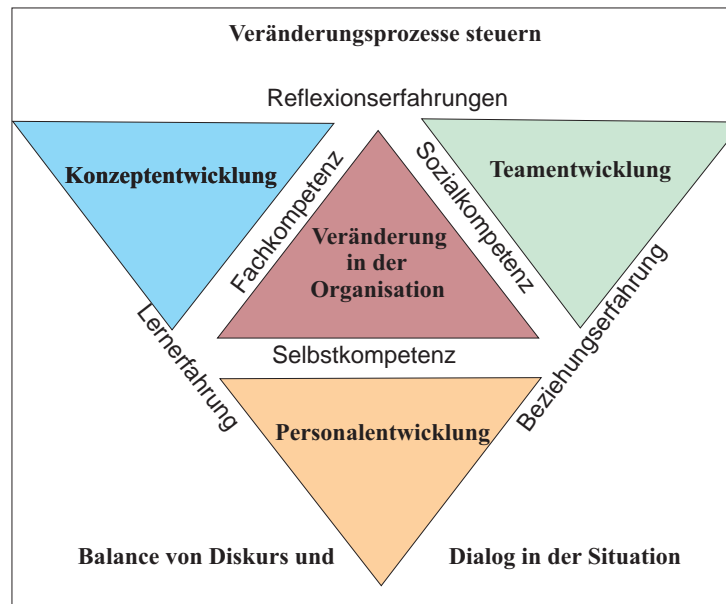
Veränderungsprozesse steuern

Reflexionserfahrungen

Konzeptentwicklung

Fachkompetenz

Veränderung in der Organisation

Sozialkompetenz

Teamentwicklung

Lernerfahrung

Selbstkompetenz

Beziehungserfahrung

Personalentwicklung

Balance von Diskurs und

Dialog in der Situation